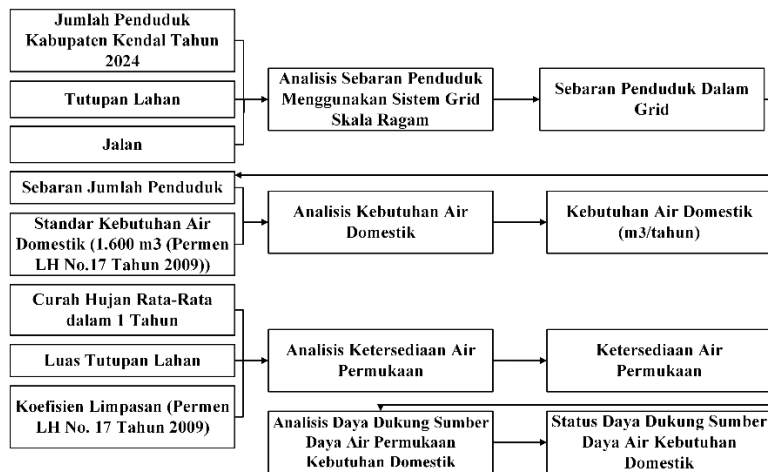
Jumlah Penduduk Kabupaten Kendal Tahun 2024

Tutupan Lahan

Jalan

Analisis Sebaran Penduduk Menggunakan Sistem Grid Skala Ragam

Sebaran Penduduk Dalam Grid

Sebaran Jumlah Penduduk

Standar Kebutuhan Air Domestik (1.600 m3 (Permen LH No.17 Tahun 2009))

Analisis Kebutuhan Air Domestik

Kebutuhan Air Domestik (m3/tahun)

Curah Hujan Rata-Rata dalam 1 Tahun

Luas Tutupan Lahan

Koefisien Limpasan (Permen LH No. 17 Tahun 2009)

Analisis Ketersediaan Air Permukaan

Ketersediaan Air Permukaan

Analisis Daya Dukung Sumber Daya Air Permukaan Kebutuhan Domestik

Status Daya Dukung Sumber Daya Air Kebutuhan Domestik